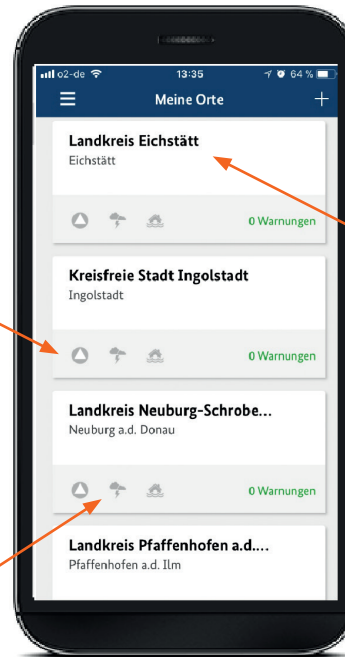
o2-de 13:35 64 %

Meine Orte

Landkreis Eichstätt
Eichstätt

0 Warnungen

Kreisfreie Stadt Ingolstadt
Ingolstadt

0 Warnungen

Landkreis Neuburg-Schrobe...
Neuburg a.d. Donau

0 Warnungen

Landkreis Pfaffenhofen a.d....
Pfaffenhofen a.d. Ilm